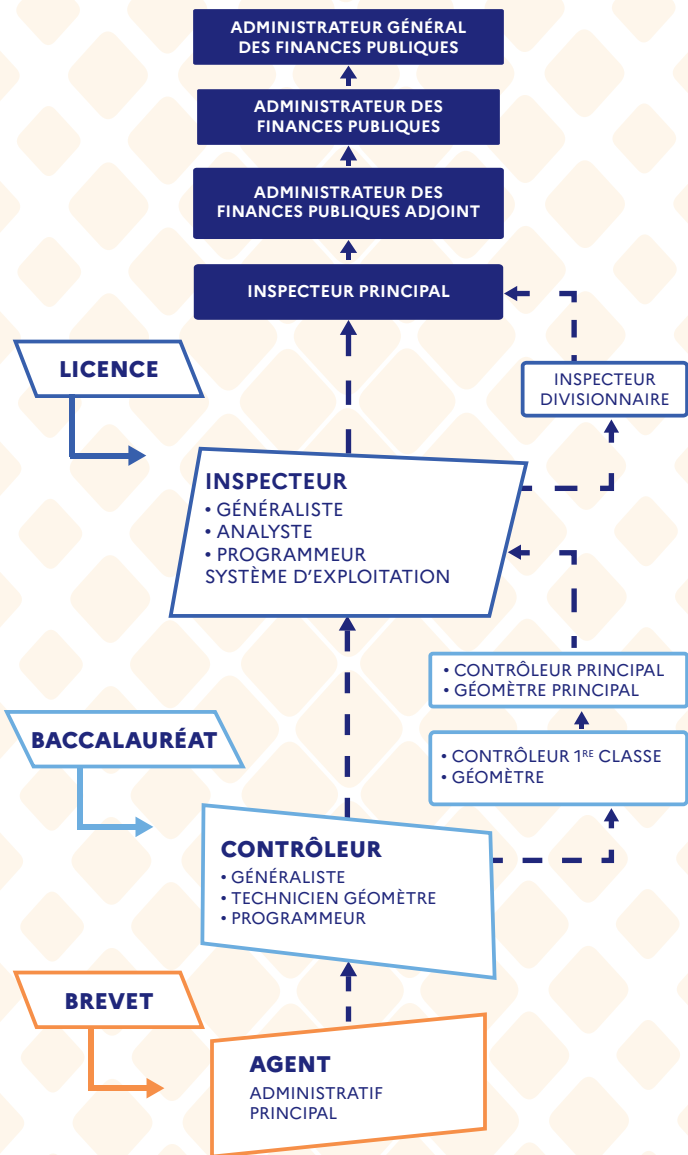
ADMINISTRATEUR GÉNÉRAL DES FINANCES PUBLIQUES

ADMINISTRATEUR DES FINANCES PUBLIQUES

ADMINISTRATEUR DES FINANCES PUBLIQUES ADJOINT

INSPECTEUR PRINCIPAL

LICENCE

INSPECTEUR DIVISIONNAIRE

INSPECTEUR
• GÉNÉRALISTE
• ANALYSTE
• PROGRAMMEUR SYSTÈME D'EXPLOITATION

• CONTRÔLEUR PRINCIPAL
• GÉOMÈTRE PRINCIPAL

BACCALAURÉAT

• CONTRÔLEUR 1$^{RE}$ CLASSE
• GÉOMÈTRE

CONTRÔLEUR
• GÉNÉRALISTE
• TECHNICIEN GÉOMÈTRE
• PROGRAMMEUR

BREVET

AGENT
ADMINISTRATIF PRINCIPAL